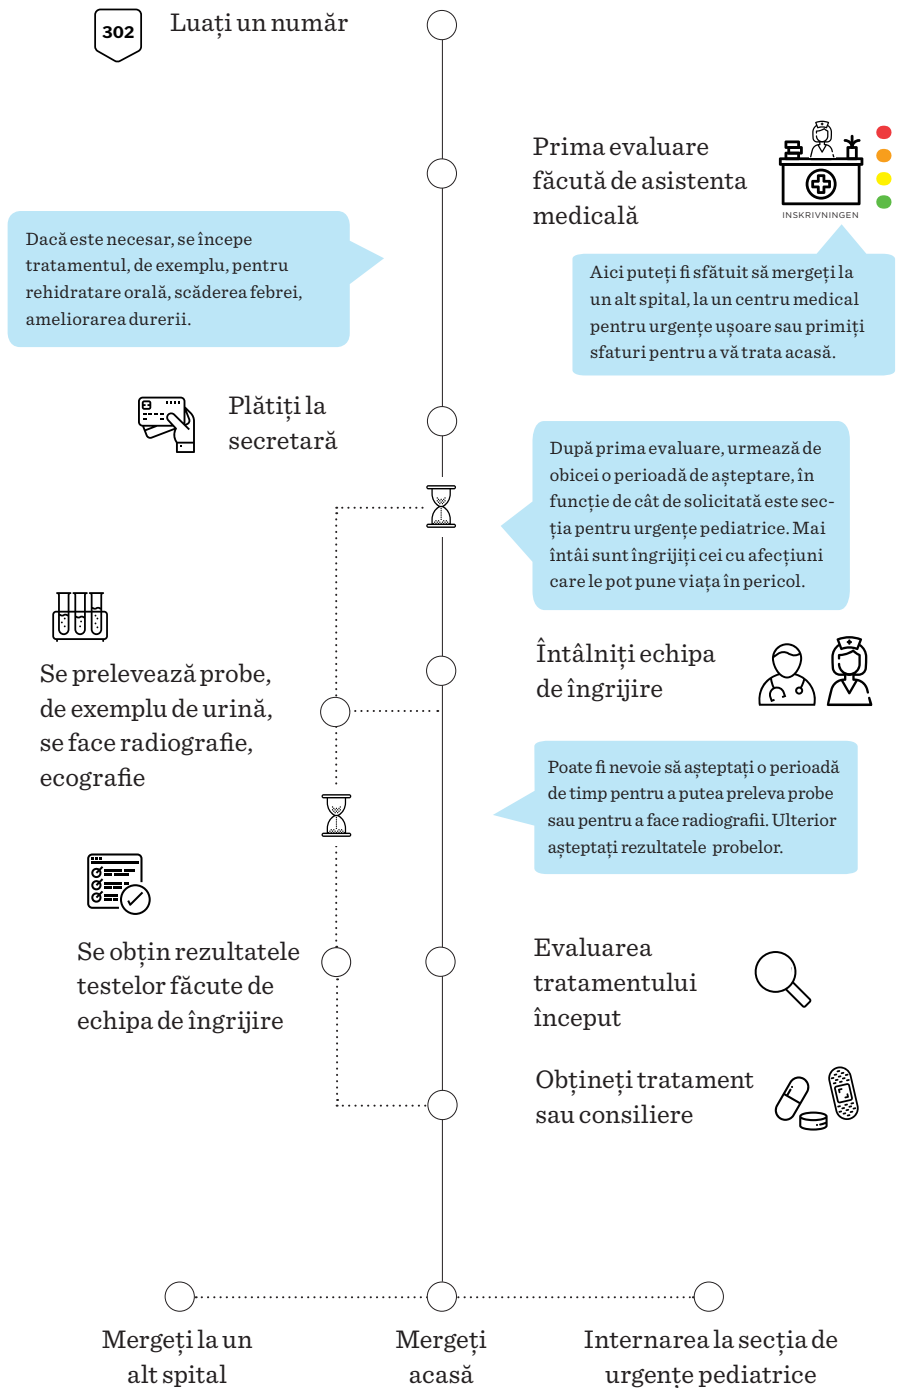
302

Luați un număr

Prima evaluare făcută de asistenta medicală

INSKRIVNINGEN

Dacă este necesar, se începe tratamentul, de exemplu, pentru rehidratare orală, scăderea febrei, ameliorarea durerii.

Aici puteți fi sfătuit să mergeți la un alt spital, la un centru medical pentru urgențe ușoare sau primiți sfaturi pentru a vă trata acasă.

Plătiți la secretară

După prima evaluare, urmează de obicei o perioadă de așteptare, în funcție de cât de solicitată este secția pentru urgențe pediatrice. Mai întâi sunt îngrijiți cei cu afecțiuni care le pot pune viața în pericol.

Se prelevează probe, de exemplu de urină, se face radiografie, ecografie

Întâlniți echipa de îngrijire

Poate fi nevoie să așteptați o perioadă de timp pentru a putea preleva probe sau pentru a face radiografii. Ulterior așteptați rezultatele probelor.

Se obțin rezultatele testelor făcute de echipa de îngrijire

Evaluarea tratamentului început

Obțineți tratament sau consiliere

Mergeți la un alt spital

Mergeți acasă

Internarea la secția de urgențe pediatrice